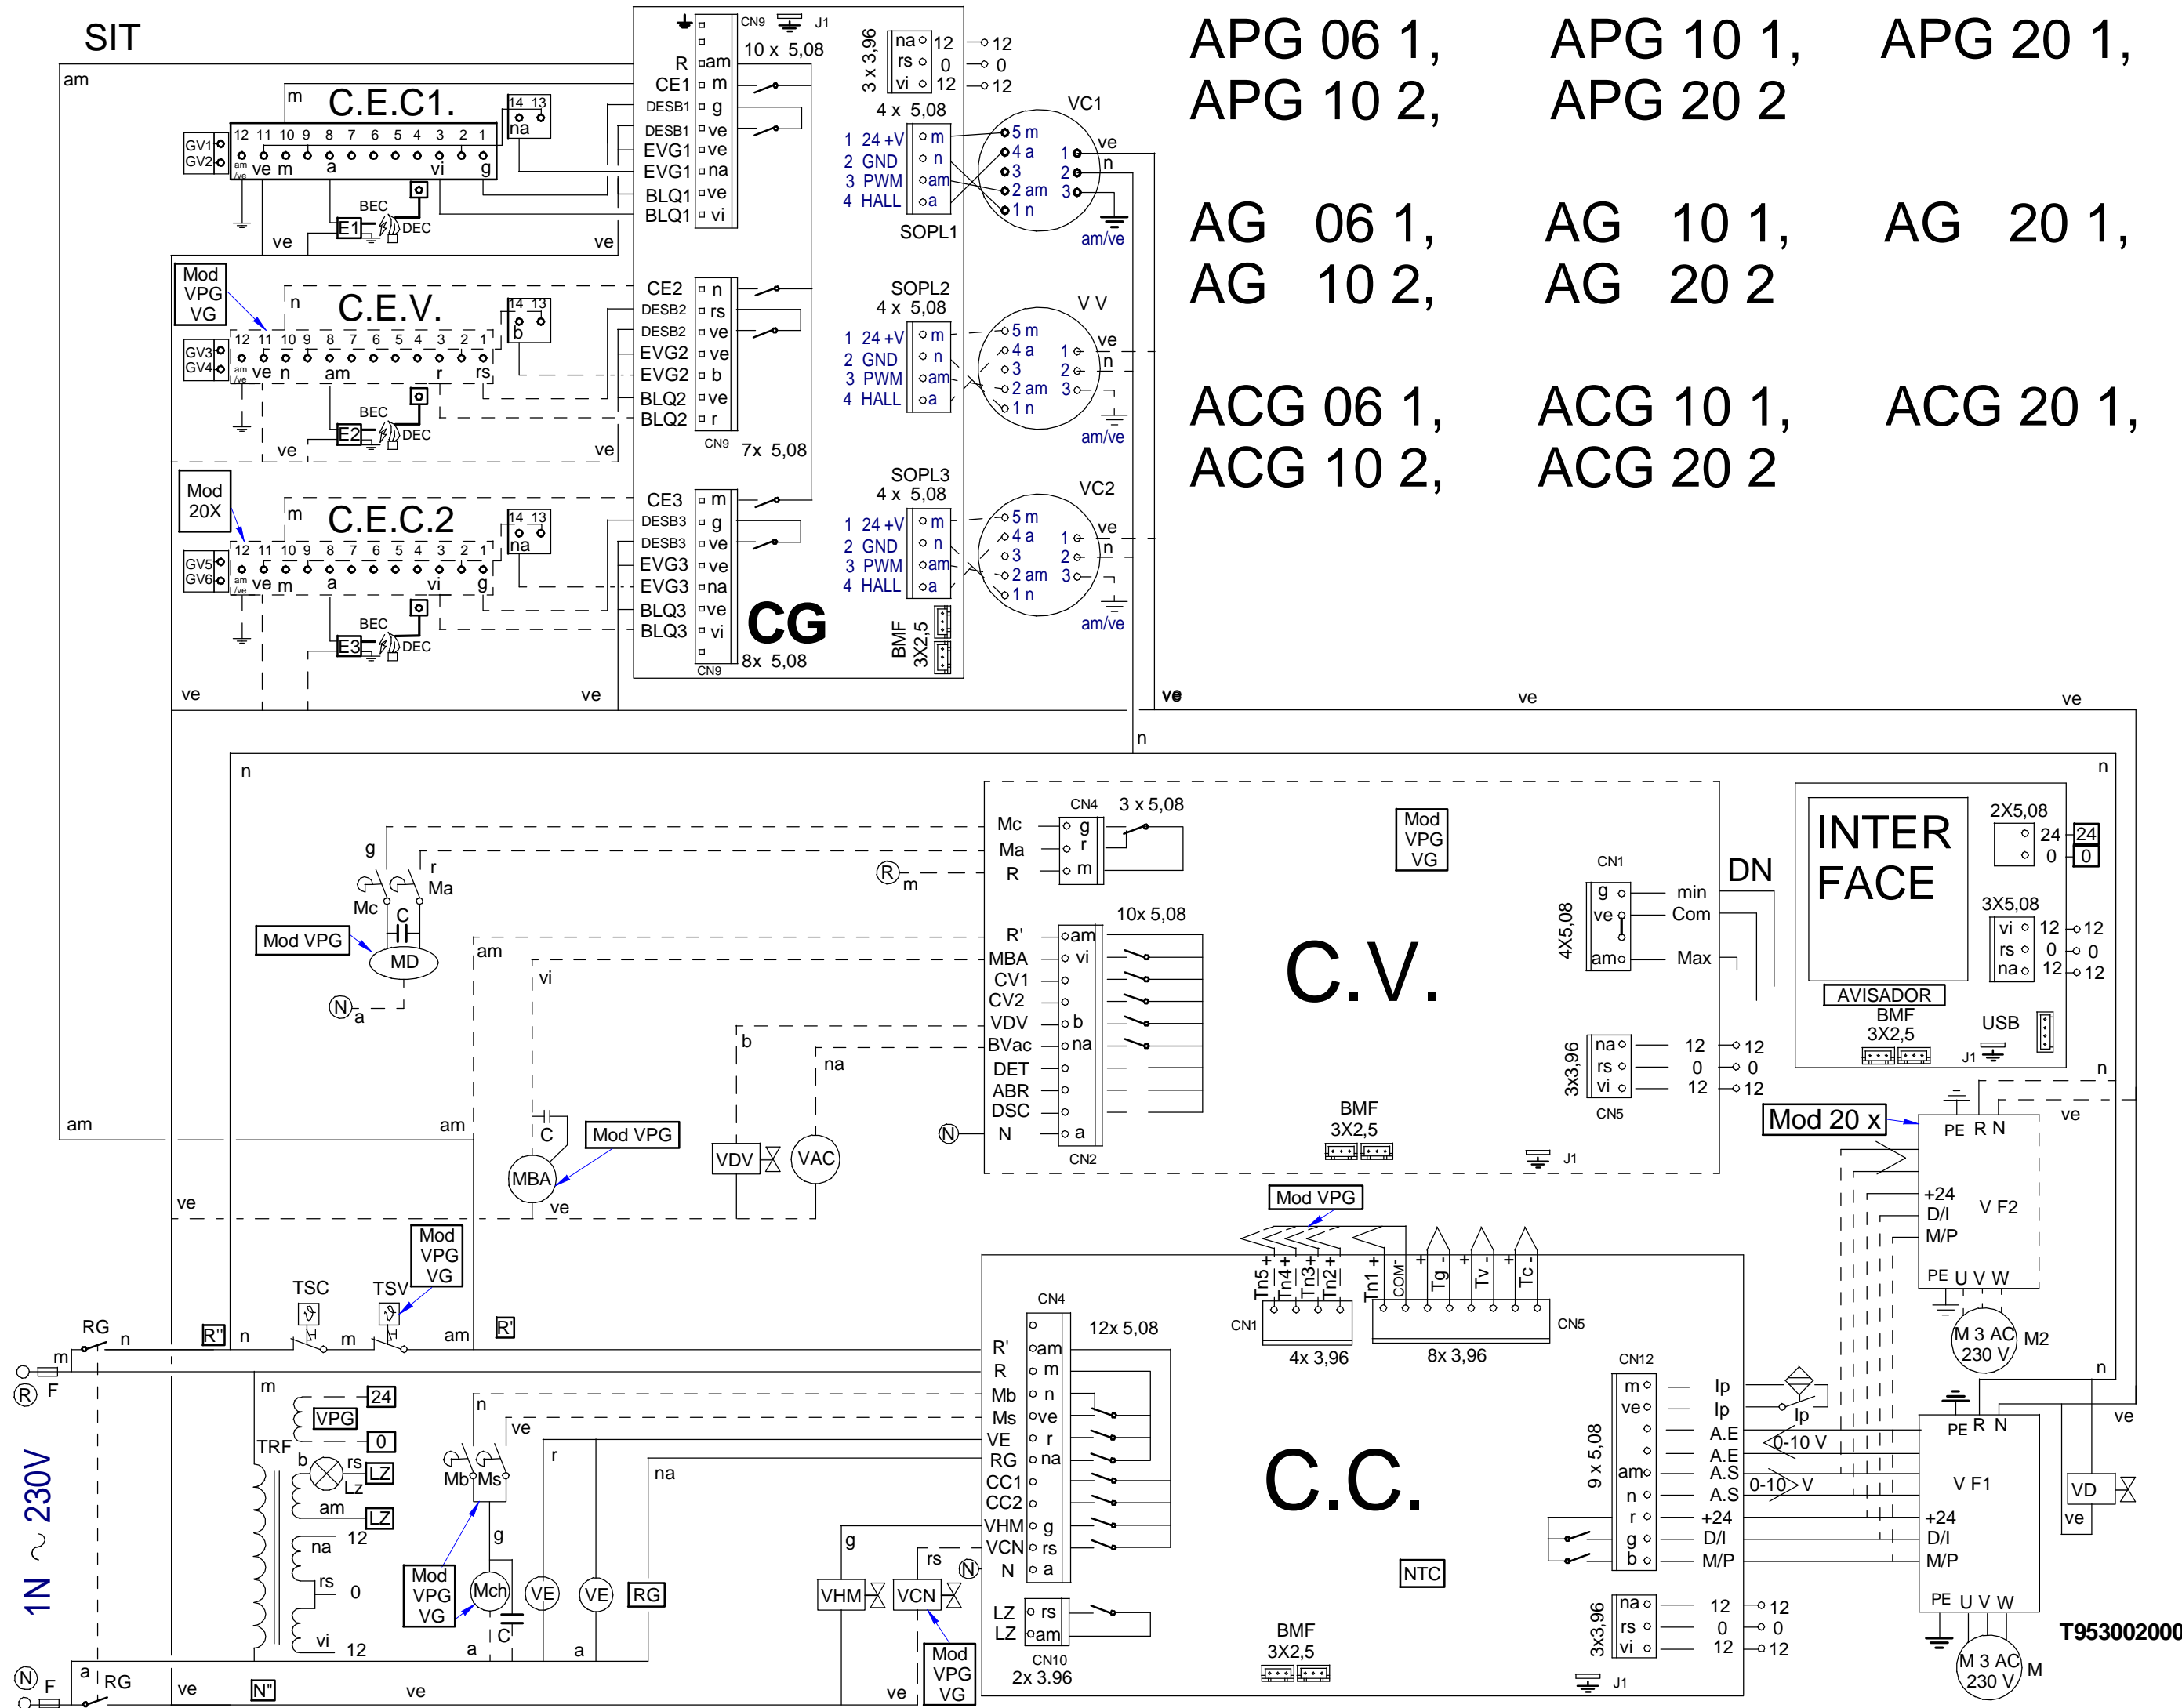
SIT

APG 06 1, APG 10 1, APG 20 1,
APG 10 2, APG 20 2

AG 06 1, AG 10 1, AG 20 1,
AG 10 2, AG 20 2

ACG 06 1, ACG 10 1, ACG 20 1,
ACG 10 2, ACG 20 2

am
C.E.C1.
m
14 13
na
GV1
GV2
12 11 10 9 8 7 6 5 4 3 2 1
ve m a vi g
BEC
E1
DEC
ve ve

Mod VPG VG
C.E.V.
n
14 13
b
GV3
GV4
12 11 10 9 8 7 6 5 4 3 2 1
ve n am r rs
BEC
E2
DEC
ve ve

Mod 20X
C.E.C.2
m
14 13
na
GV5
GV6
12 11 10 9 8 7 6 5 4 3 2 1
ve m a vi g
BEC
E3
DEC
ve ve

CN9 J1
10 x 5,08
R am
CE1 m
DESB1 g
DESB1 ve
EVG1 ve
EVG1 na
BLQ1 ve
BLQ1 vi
CE2 n
DESB2 rs
DESB2 ve
EVG2 ve
EVG2 b
BLQ2 ve
BLQ2 r
CN9 7x 5,08
CE3 m
DESB3 g
DESB3 ve
EVG3 ve
EVG3 na
BLQ3 ve
BLQ3 vi
CN9
CG
8x 5,08
BMF 3X2,5

3 x 3,96
na 12 12
rs 0 0
vi 12 12
4 x 5,08
VC1
1 24 +V m
2 GND n
3 PWM am
4 HALL a
5 m 4 a 3 2 am 1 n
1 2 3
ve n
am/ve
SOPL1
SOPL2
4 x 5,08
V V
1 24 +V m
2 GND n
3 PWM am
4 HALL a
5 m 4 a 3 2 am 1 n
1 2 3
ve n
am/ve
SOPL3
4 x 5,08
VC2
1 24 +V m
2 GND n
3 PWM am
4 HALL a
5 m 4 a 3 2 am 1 n
1 2 3
ve n
am/ve

ve ve ve ve
n
n

g r Ma Mc C Mod VPG MD N a
R m
CN4 3 x 5,08
Mc g
Ma r
R m
Mod VPG VG
10x 5,08
R' am
MBA vi
CV1
CV2
VDV b
BVac na
DET
ABR
DSC
N a
CN2
am vi b na
C Mod VPG MBA ve VDV VAC
N
C.V.
BMF 3X2,5
J1
CN1
4X5,08
g min
ve Com
am Max
DN
3x3,96
na 12 12
rs 0 0
vi 12 12
CN5
INTER FACE
2X5,08
24 24
0 0
3X5,08
vi 12 12
rs 0 0
na 12 12
AVISADOR
BMF 3X2,5
USB
J1
n
Mod 20 x
ve
PE R N
+24
D/I
M/P
V F2
PE U V W
M 3 AC 230 V M2
n
am am ve

Mod VPG VG
TSC TSV
RG n R'' n m am R'
m
F
R
1N ~ 230V
m
VPG 24
TRF 0
b rs LZ
Lz
am LZ
12
na
rs 0
vi 12
n ve
Mb Ms
r na
g
Mod VPG VG
Mch
C
VE VE RG
a a
g rs
VHM VCN
N
Mod VPG VG
N F a RG ve N'' ve ve

Mod VPG
Tn5 + Tn4 + Tn3 + Tn2 + Tn1 + COM + Tg - + Tv - + Tc -
CN1 CN5
4x 3,96 8x 3,96
CN4 12x 5,08
R' am
R m
Mb n
Ms ve
VE r
RG na
CC1
CC2
VHM g
VCN rs
N a
LZ rs
LZ am
CN10
2x 3.96
C.C.
NTC
BMF 3X2,5
CN12
9 x 5,08
m Ip
ve Ip
A.E
A.E
am A.S
n A.S
r +24
g D/I
b M/P
Ip
0-10 V
0-10 V
3x3,96
na 12 12
rs 0 0
vi 12 12
J1
PE R N
V F1
+24
D/I
M/P
PE U V W
M 3 AC 230 V M
n
ve
VD
ve
T953002000